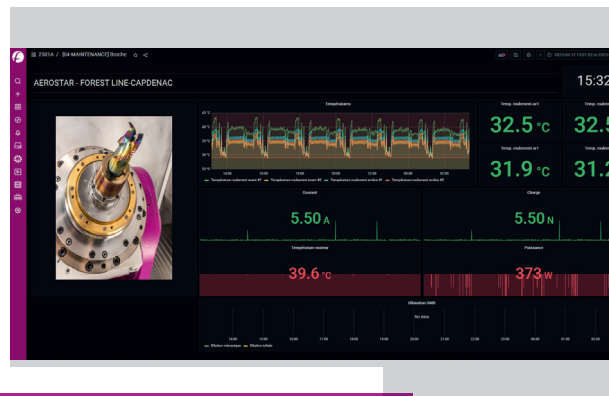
2501A / [04 MAINTENANCE] Broche

AEROSTAR - FOREST LINE-CAPDENAC

15:32

Températures

Temp. roulement av1

32.5 °C

Temp. roulement ar1

31.9 °C

Temp. roulement

32.5

Temp. roulement

31.2

Courant

5.50 A

Charge

5.50 N

Température moteur

39.6 °C

Puissance

373 W

Vibration RMS

No data